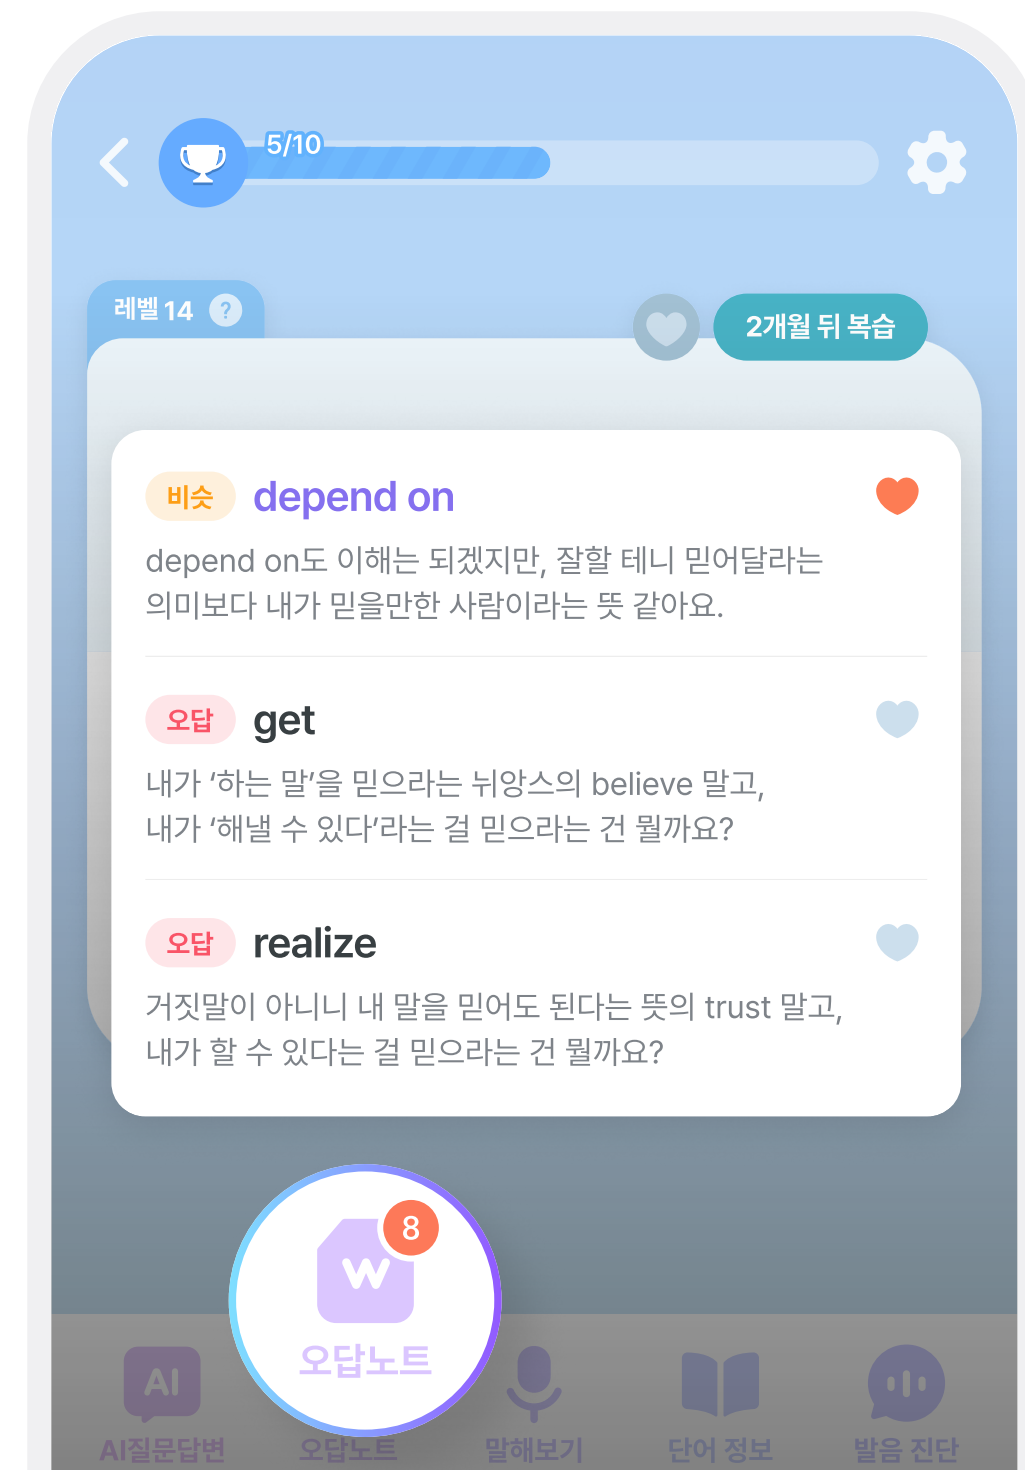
5/10

레벨 14 ?

2개월 뒤 복습

비슷 depend on

depend on도 이해는 되겠지만, 잘할 테니 믿어달라는 의미보다 내가 믿을만한 사람이라는 뜻 같아요.

오답 get

내가 '하는 말'을 믿으라는 뉘앙스의 believe 말고, 내가 '해낼 수 있다'라는 걸 믿으라는 건 뭘까요?

오답 realize

거짓말이 아니니 내 말을 믿어도 된다는 뜻의 trust 말고, 내가 할 수 있다는 걸 믿으라는 건 뭘까요?

8
W
오답노트

AI
AI질문답변
오답노트
말해보기
단어 정보
발음 진단